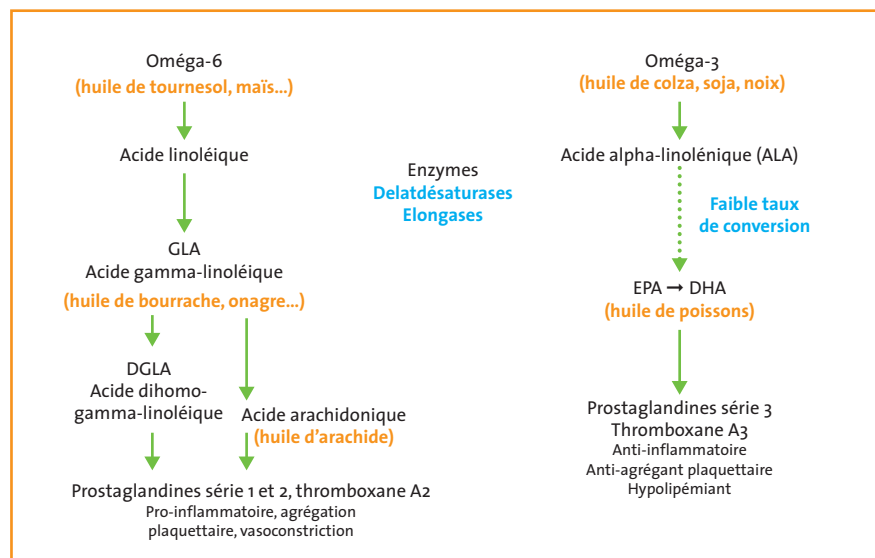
Oméga-6
(huile de tournesol, maïs...)

Acide linoléique

GLA
Acide gamma-linoléique
(huile de bourrache, onagre...)

DGLA
Acide dihomo-gamma-linoléique

Acide arachidonique
(huile d'arachide)

Prostaglandines série 1 et 2, thromboxane A2
Pro-inflammatoire, agrégation plaquettaire, vasoconstriction

Enzymes
Delatdésaturases
Elongases

Oméga-3
(huile de colza, soja, noix)

Acide alpha-linolénique (ALA)

Faible taux de conversion

EPA ➞ DHA
(huile de poissons)

Prostaglandines série 3
Thromboxane A3
Anti-inflammatoire
Anti-agrégant plaquettaire
Hypolipémiant